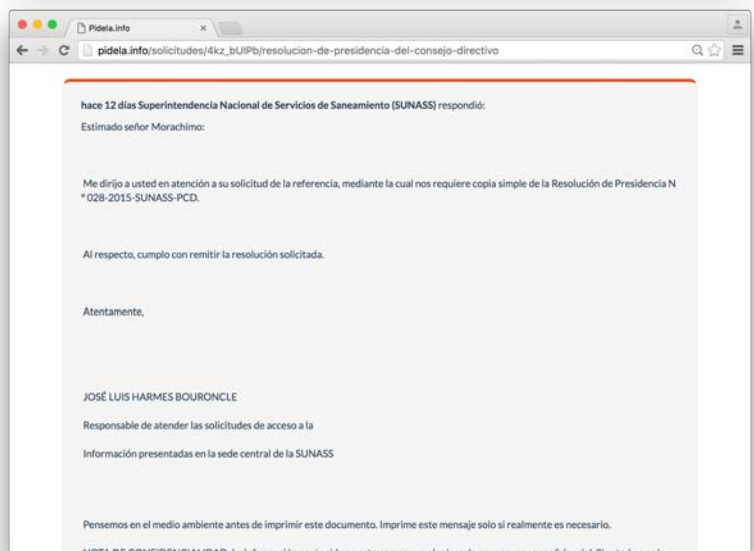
Pidela.info ×

pidela.info/solicitudes/4kz_bUIPb/resolucion-de-presidencia-del-consejo-directivo

hace 12 días Superintendencia Nacional de Servicios de Saneamiento (SUNASS) respondió:

Estimado señor Morachimo:

Me dirijo a usted en atención a su solicitud de la referencia, mediante la cual nos requiere copia simple de la Resolución de Presidencia N° 028-2015-SUNASS-PCD.

Al respecto, cumplo con remitir la resolución solicitada.

Atentamente,

JOSÉ LUIS HARMES BOURONCLE

Responsable de atender las solicitudes de acceso a la

Información presentadas en la sede central de la SUNASS

Pensemos en el medio ambiente antes de imprimir este documento. Imprime este mensaje solo si realmente es necesario.

NOTA DE CONFIDENCIALIDAD: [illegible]